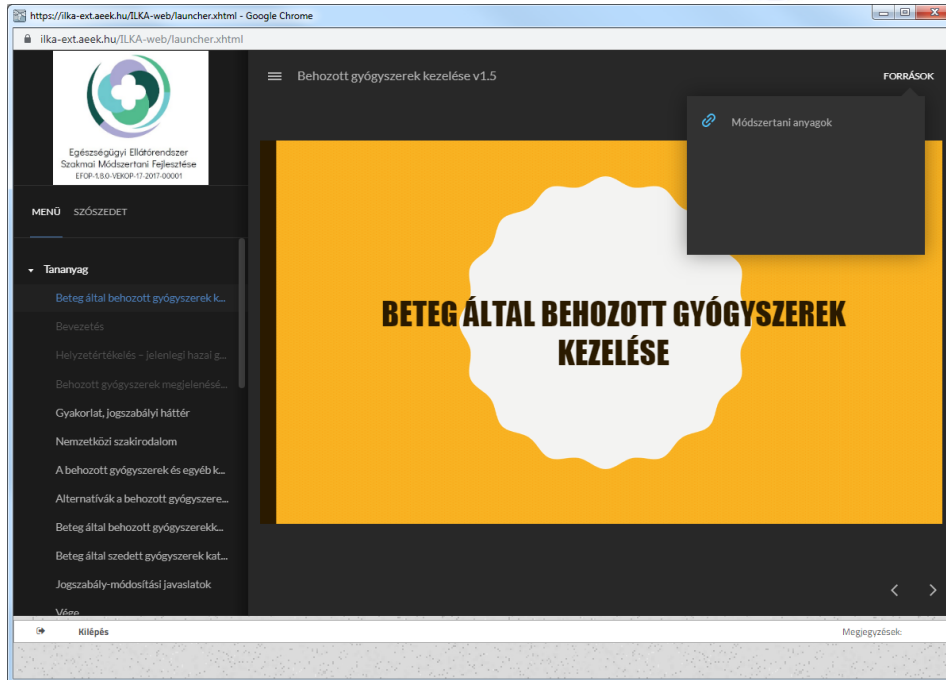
https://ilka-ext.aeek.hu/ILKA-web/launcher.xhtml - Google Chrome

ilka-ext.aeek.hu/ILKA-web/launcher.xhtml

Egészségügyi Ellátórendszer Szakmai Módszertani Fejlesztése
EFOP-1.8.0-VEKOP-17-2017-00001

MENÜ SZÓSZEDET

Tananyag
Beteg által behozott gyógyszerek k...
Bevezetés
Helyzetértékelés – jelenlegi hazai g...
Behozott gyógyszerek megjelenésé...
Gyakorlat, jogszabályi háttér
Nemzetközi szakirodalom
A behozott gyógyszerek és egyéb k...
Alternatívák a behozott gyógyszere...
Beteg által behozott gyógyszerekk...
Beteg által szedett gyógyszerek kat...
Jogszabály-módosítási javaslatok
Vége

Behozott gyógyszerek kezelése v1.5

FORRÁSOK

Módszertani anyagok

BETEG ÁLTAL BEHOZOTT GYÓGYSZEREK KEZELÉSE

Kilépés

Megjegyzések: